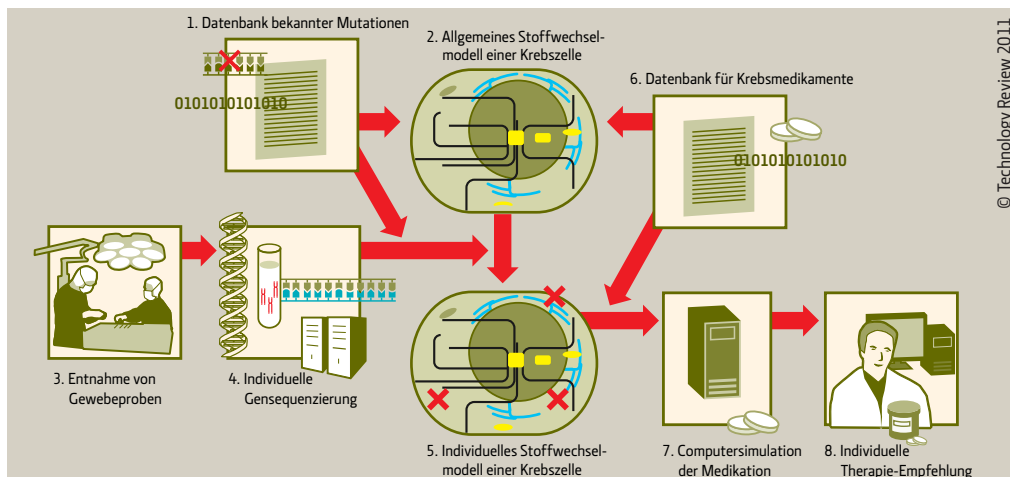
1. Datenbank bekannter Mutationen

0101010101010

2. Allgemeines Stoffwechselmodell einer Krebszelle

6. Datenbank für Krebsmedikamente

0101010101010

© Technology Review 2011

3. Entnahme von Gewebeproben

4. Individuelle Gensequenzierung

5. Individuelles Stoffwechselmodell einer Krebszelle

7. Computersimulation der Medikation

8. Individuelle Therapie-Empfehlung